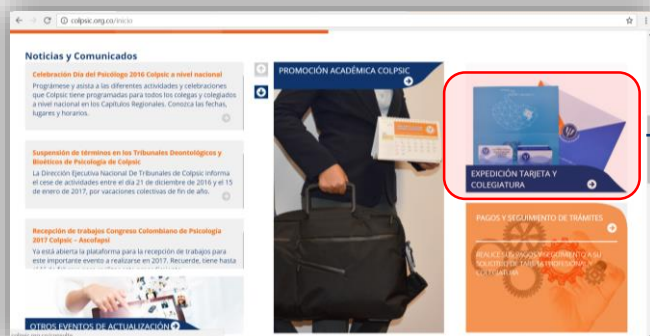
colpsic.org.co/inicio

Noticias y Comunicados

Celebración Día del Psicólogo 2016 Colpsic a nivel nacional
Prográmese y asista a las diferentes actividades y celebraciones que Colpsic tiene programadas para todos los colegas y colegiados a nivel nacional en los Capítulos Regionales. Conozca las fechas, lugares y horarios.

Suspensión de términos en los Tribunales Deontológicos y Bioéticos de Psicología de Colpsic
La Dirección Ejecutiva Nacional De Tribunales de Colpsic informa el cese de actividades entre el día 21 de diciembre de 2016 y el 15 de enero de 2017, por vacaciones colectivas de fin de año.

Recepción de trabajos Congreso Colombiano de Psicología 2017 Colpsic – Ascofapsi
Ya está abierta la plataforma para la recepción de trabajos para este importante evento a realizarse en 2017. Recuerde, tiene hasta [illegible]

OTROS EVENTOS DE ACTUALIZACIÓN

PROMOCIÓN ACADÉMICA COLPSIC

EXPEDICIÓN TARJETA Y COLEGIATURA

PAGOS Y SEGUIMIENTO DE TRÁMITES

REALICE SUS PAGOS, SEGUIMIENTO A SU SOLICITUD DE TARJETA PROFESIONAL Y COLEGIATURA